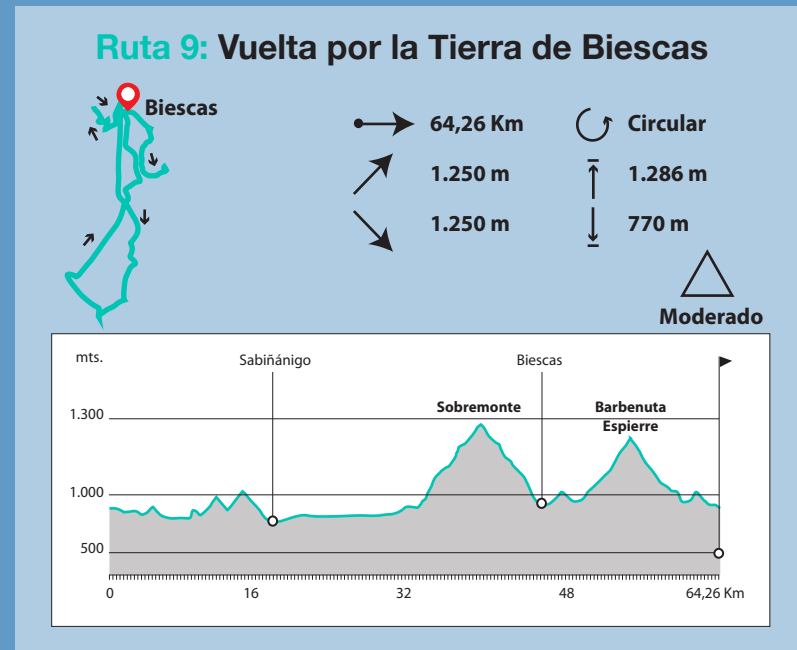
Ruta 9: Vuelta por la Tierra de Biescas

Biescas

64,26 Km

Circular

1.250 m

1.286 m

1.250 m

770 m

Moderado

mts.

Sabiñánigo

Biescas

Sobremonte

Barbenuta Espierre

1.300

1.000

500

0

16

32

48

64,26 Km